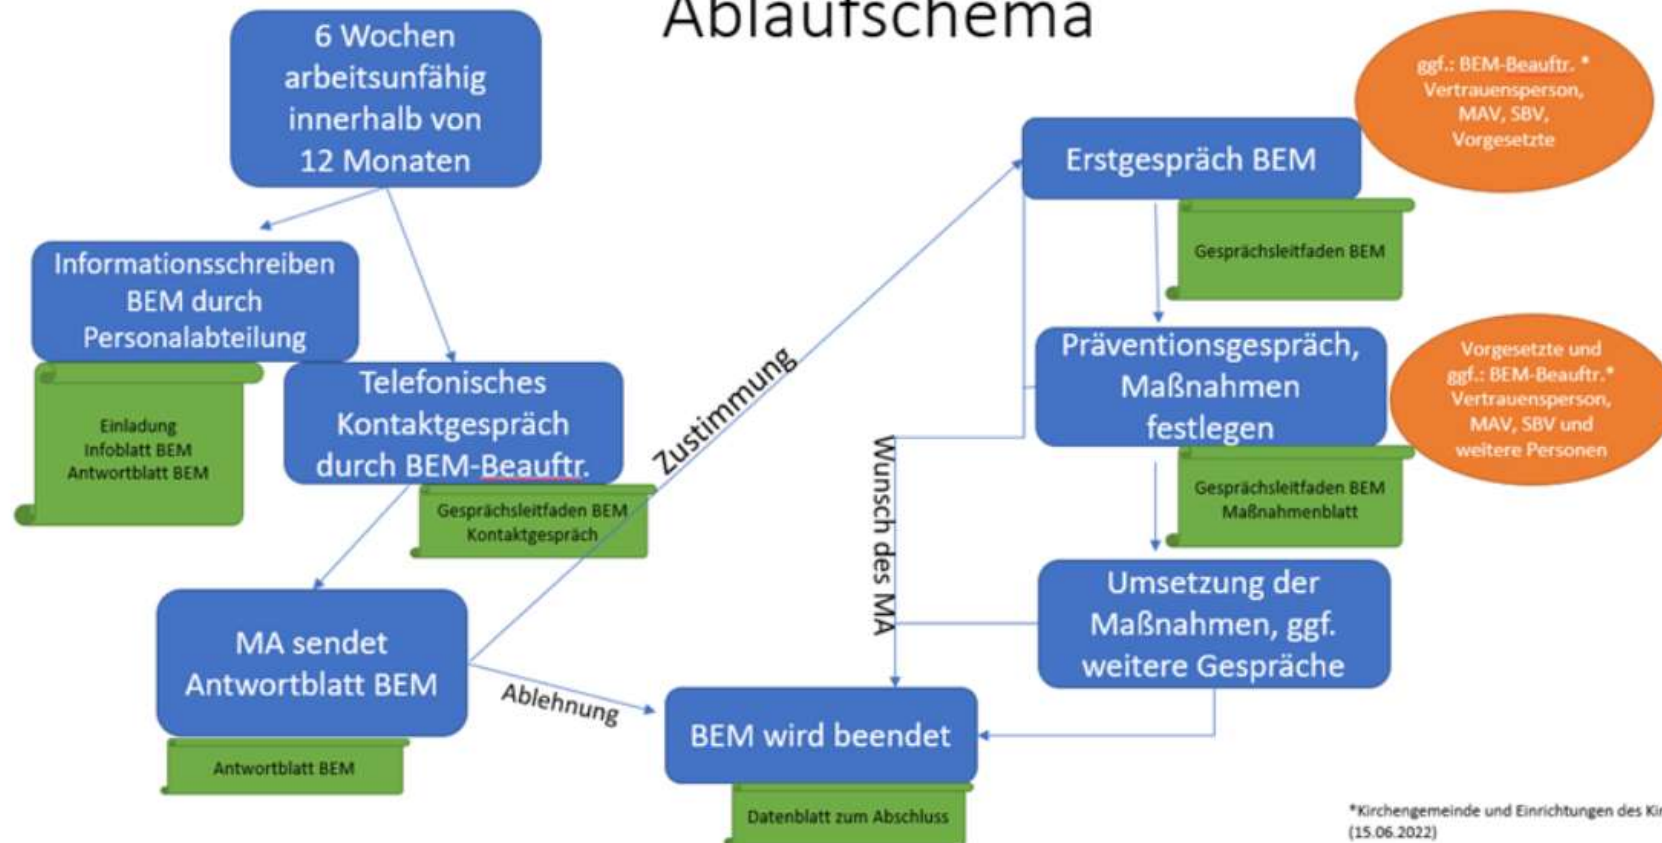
Ablaufschema

6 Wochen arbeitsunfähig innerhalb von 12 Monaten

Informationsschreiben BEM durch Personalabteilung

Einladung
Infoblatt BEM
Antwortblatt BEM

Telefonisches Kontaktgespräch durch BEM-Beauftr.

Gesprächsleitfaden BEM
Kontaktgespräch

MA sendet Antwortblatt BEM

Antwortblatt BEM

Zustimmung

Ablehnung

BEM wird beendet

Datenblatt zum Abschluss

Wunsch des MA

Erstgespräch BEM

ggf.: BEM-Beauftr. *
Vertrauensperson,
MAV, SBV,
Vorgesetzte

Gesprächsleitfaden BEM

Präventionsgespräch, Maßnahmen festlegen

Vorgesetzte und ggf.: BEM-Beauftr.*
Vertrauensperson,
MAV, SBV und
weitere Personen

Gesprächsleitfaden BEM
Maßnahmenblatt

Umsetzung der Maßnahmen, ggf. weitere Gespräche

*Kirchengemeinde und Einrichtungen des Ki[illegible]
(15.06.2022)